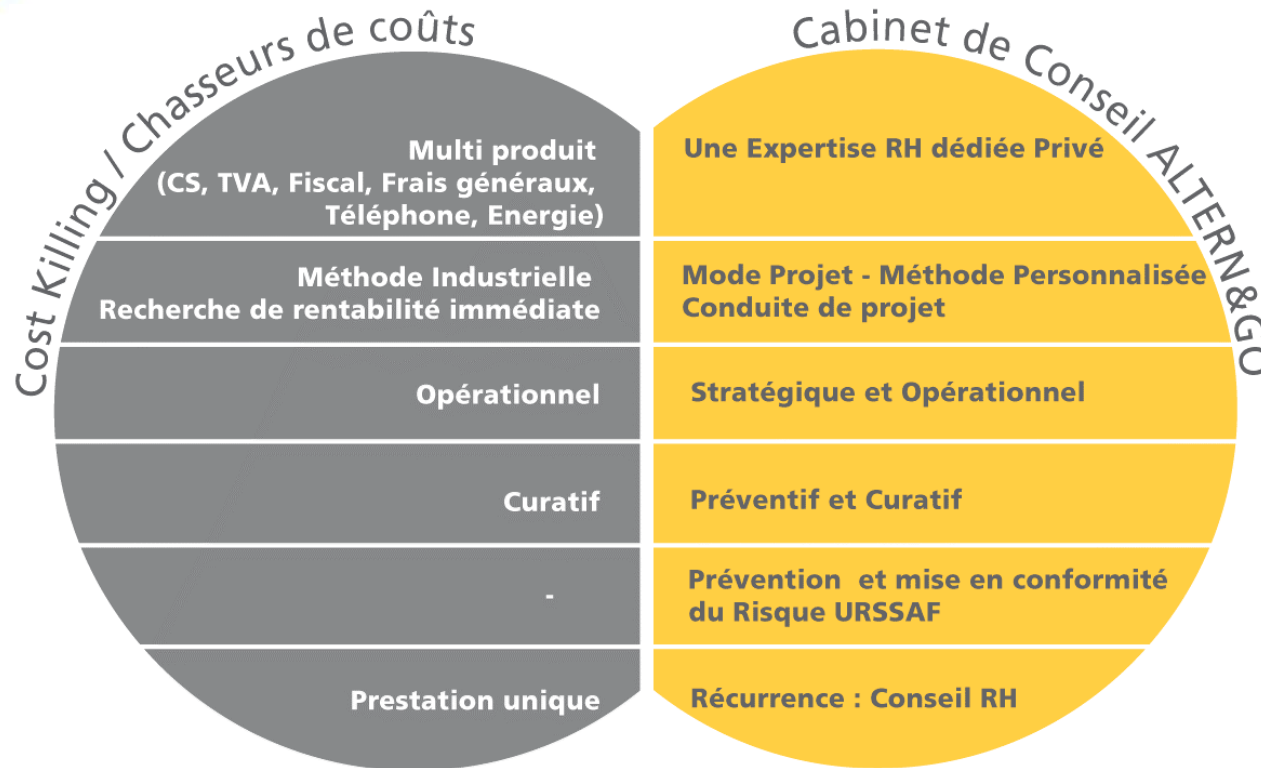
Cost Killing / Chasseurs de coûts

Cabinet de Conseil ALTERN&GO

Multi produit
(CS, TVA, Fiscal, Frais généraux, Téléphone, Energie)

Une Expertise RH dédiée Privé

Méthode Industrielle
Recherche de rentabilité immédiate

Mode Projet - Méthode Personnalisée
Conduite de projet

Opérationnel

Stratégique et Opérationnel

Curatif

Préventif et Curatif

-

Prévention et mise en conformité du Risque URSSAF

Prestation unique

Récurrence : Conseil RH